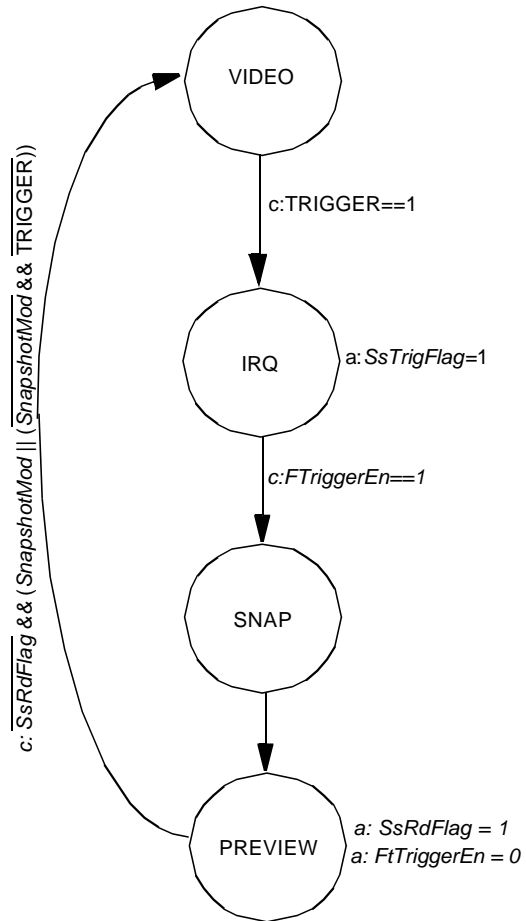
VIDEO

c:TRIGGER==1

IRQ

a:*SsTrigFlag*=1

c:*FTriggerEn==1*

SNAP

PREVIEW

*a: SsRdFlag = 1*
*a: FtTriggerEn = 0*

c: $\overline{SsRdFlag}$ && ( SnapshotMod || ( $\overline{SnapshotMod}$ && $\overline{TRIGGER}$ ))